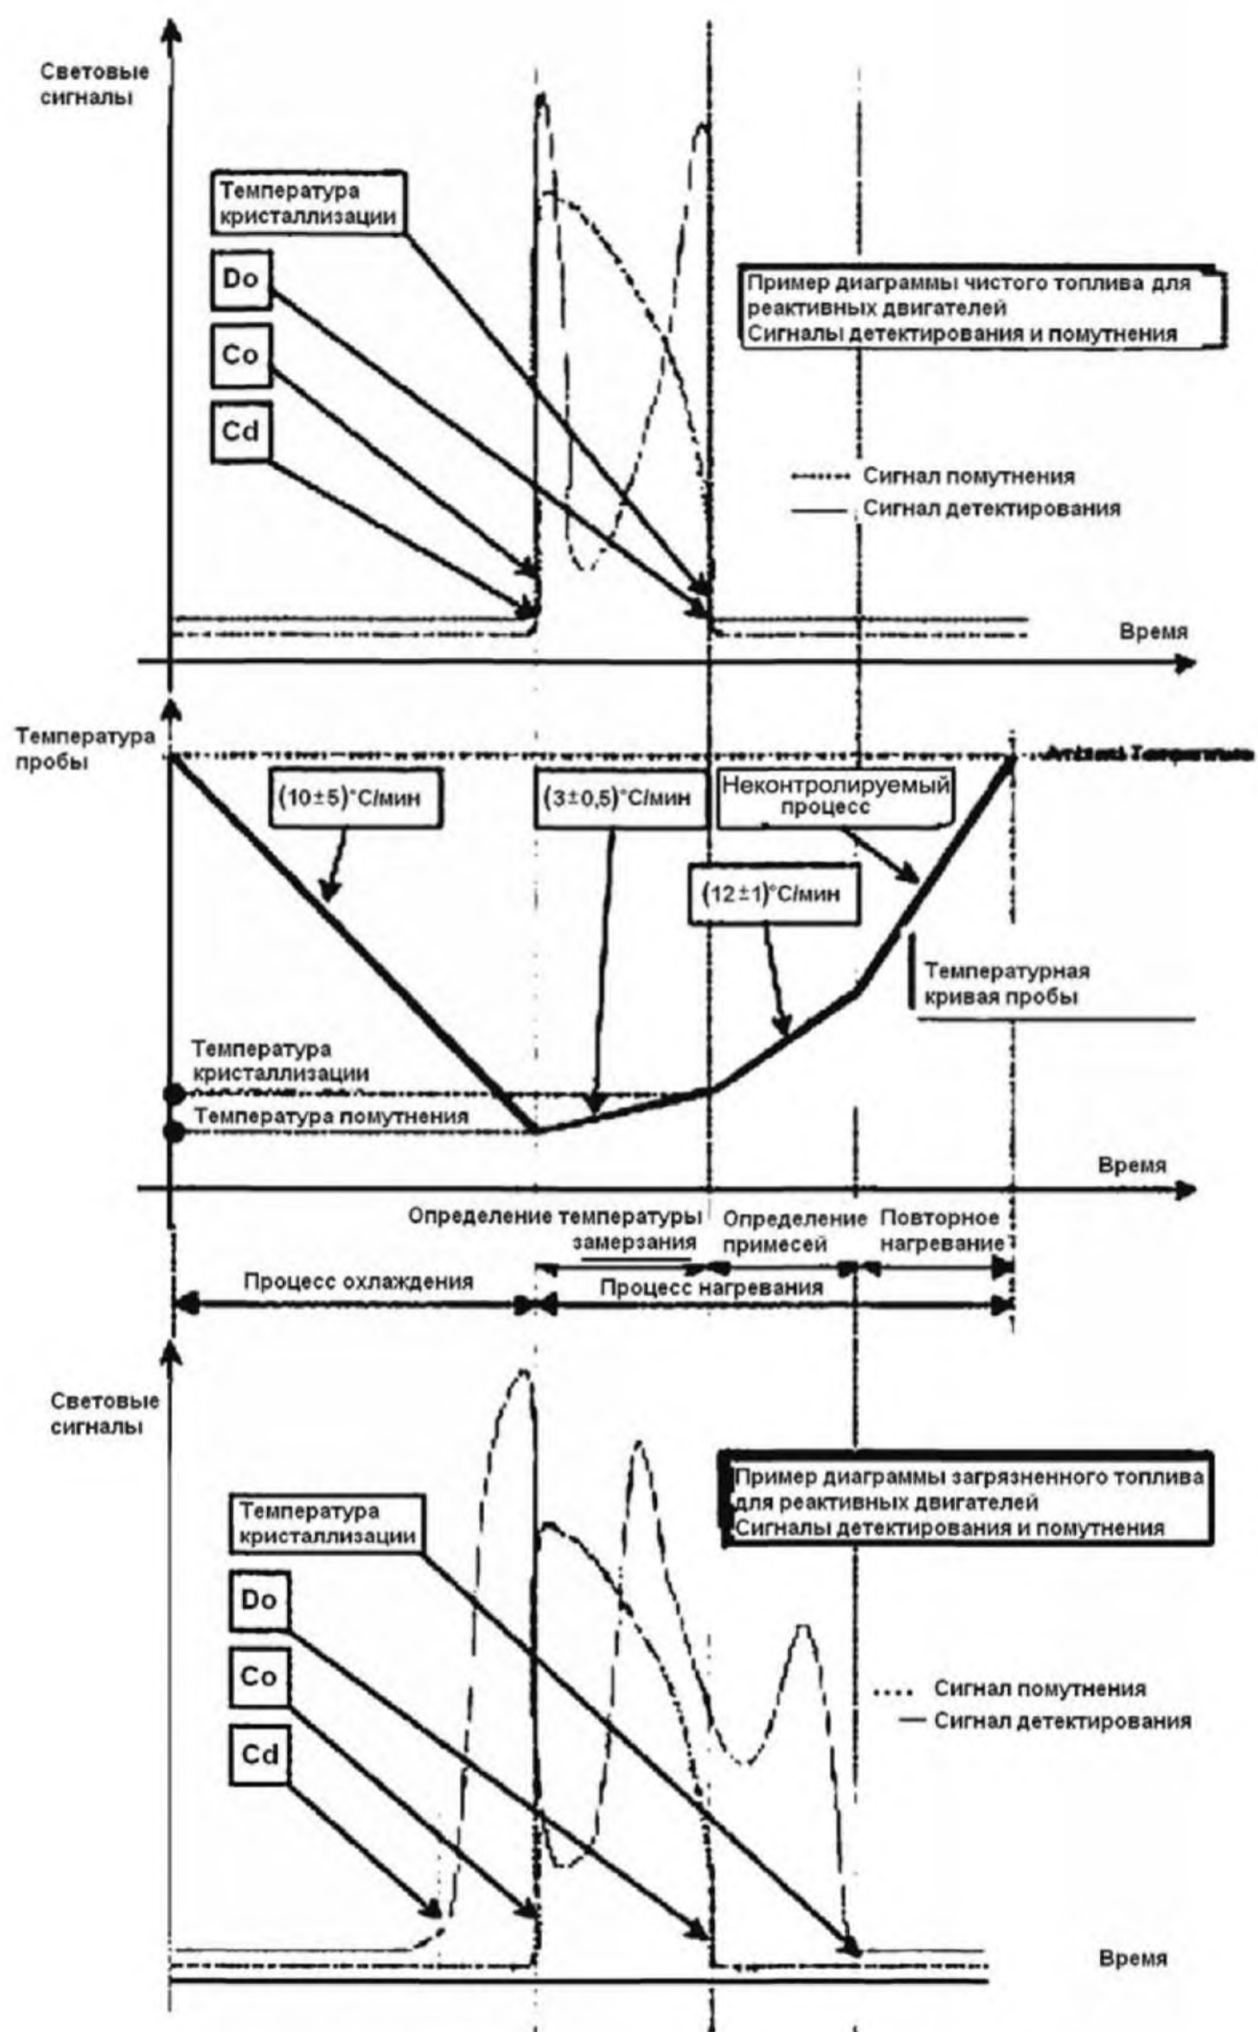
Световые сигналы

Температура кристаллизации

Do

Co

Cd

Пример диаграммы чистого топлива для реактивных двигателей
Сигналы детектирования и помутнения

Сигнал помутнения
Сигнал детектирования

Время

Температура пробы

Ambient Temperature

(10±5)°C/мин

(3±0,5)°C/мин

Неконтролируемый процесс

(12±1)°C/мин

Температурная кривая пробы

Температура кристаллизации

Температура помутнения

Время

Определение температуры замерзания

Определение примесей

Повторное нагревание

Процесс охлаждения

Процесс нагревания

Световые сигналы

Пример диаграммы загрязненного топлива для реактивных двигателей
Сигналы детектирования и помутнения

Температура кристаллизации

Do

Co

Cd

Сигнал помутнения
Сигнал детектирования

Время